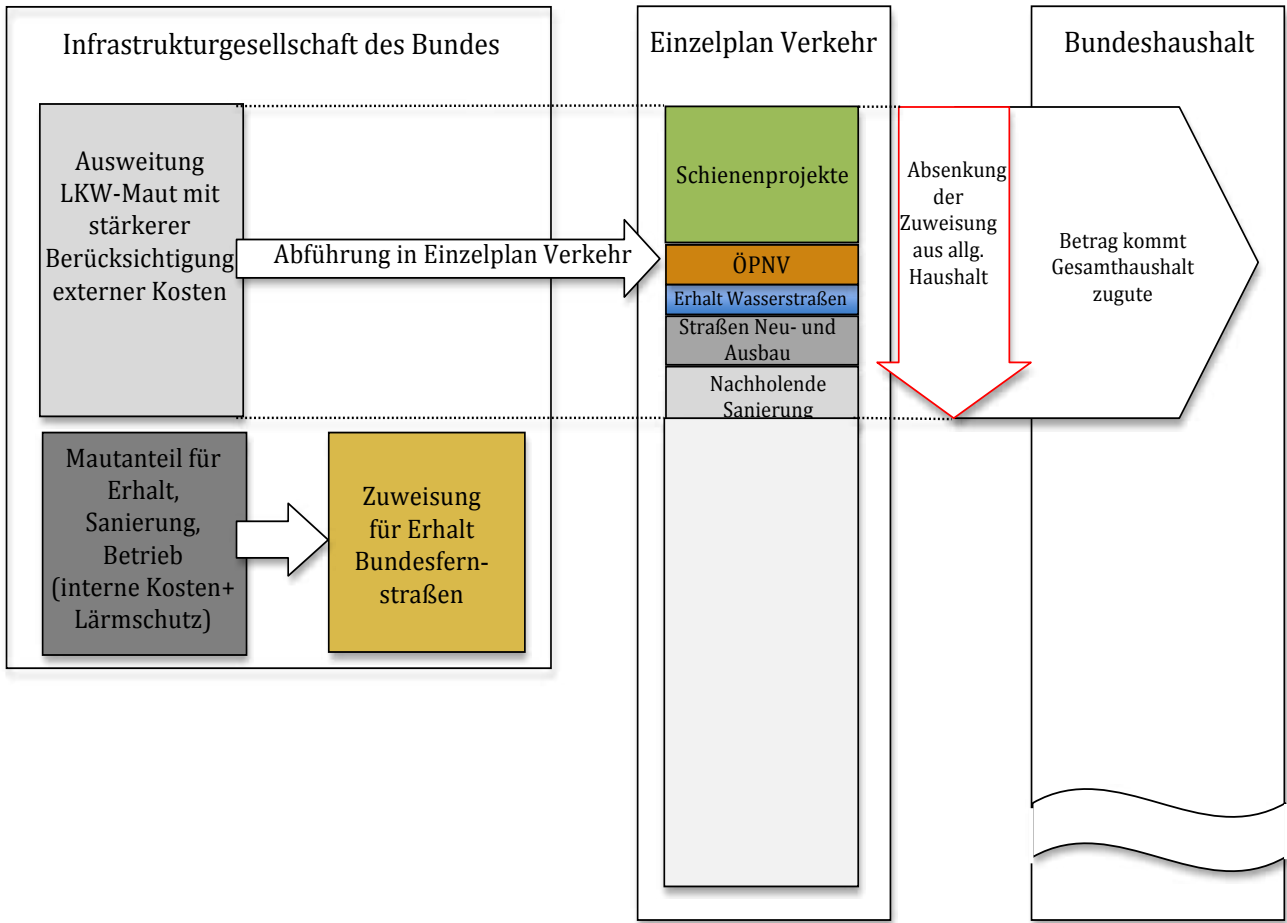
Infrastrukturgesellschaft des Bundes

Ausweitung LKW-Maut mit stärkerer Berücksichtigung externer Kosten

Abführung in Einzelplan Verkehr

Mautanteil für Erhalt, Sanierung, Betrieb (interne Kosten+ Lärmschutz)

Zuweisung für Erhalt Bundesfernstraßen

Einzelplan Verkehr

Schienenprojekte

ÖPNV

Erhalt Wasserstraßen

Straßen Neu- und Ausbau

Nachholende Sanierung

Absenkung der Zuweisung aus allg. Haushalt

Bundeshaushalt

Betrag kommt Gesamthaushalt zugute